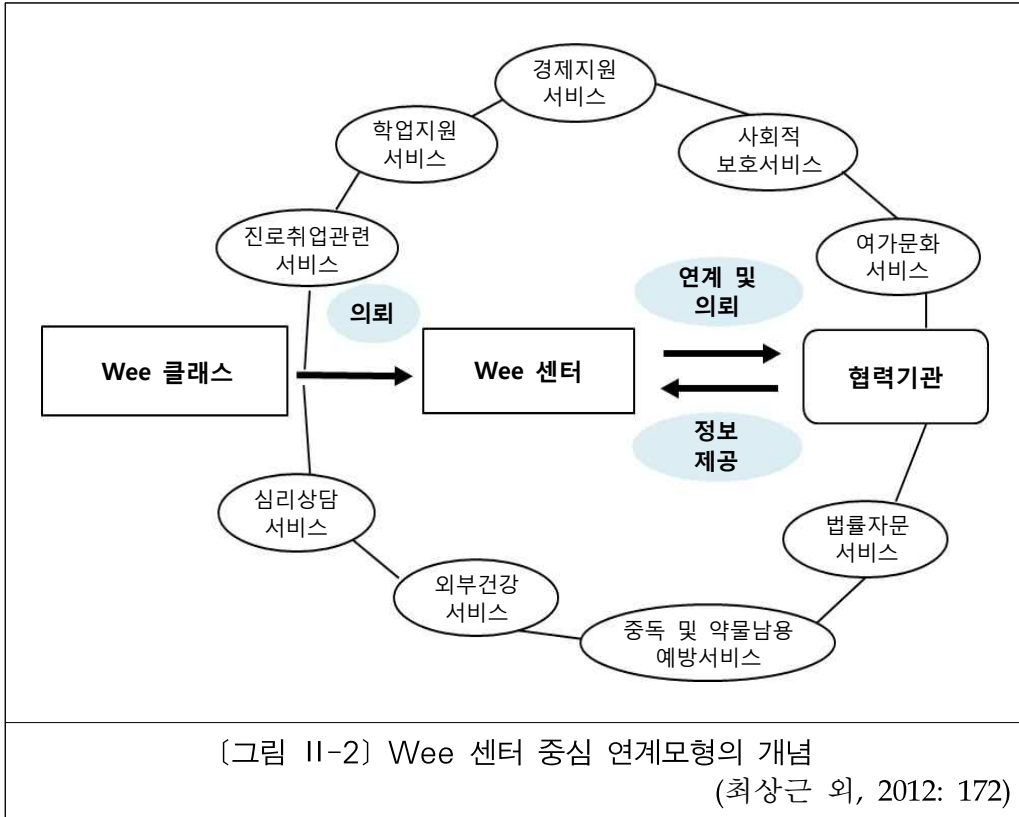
경제지원 서비스

학업지원 서비스

사회적 보호서비스

진로취업관련 서비스

여가문화 서비스

의뢰

연계 및 의뢰

Wee 클래스

Wee 센터

협력기관

정보 제공

심리상담 서비스

법률자문 서비스

외부건강 서비스

중독 및 약물남용 예방서비스

〔그림 II-2〕 Wee 센터 중심 연계모형의 개념
(최상근 외, 2012: 172)